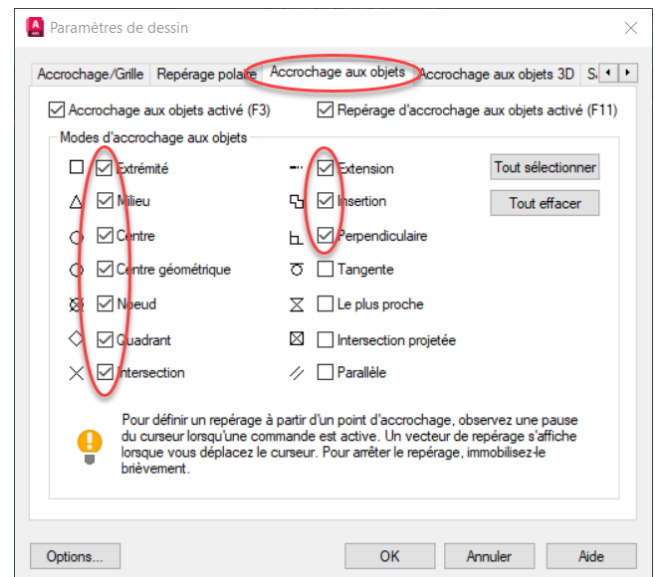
Paramètres de dessin

Accrochage/Grille | Repérage polaire | Accrochage aux objets | Accrochage aux objets 3D | S

Accrochage aux objets activé (F3)

Repérage d'accrochage aux objets activé (F11)

Modes d'accrochage aux objets

Extrémité
Milieu
Centre
Centre géométrique
Noeud
Quadrant
Intersection

Extension
Insertion
Perpendiculaire
Tangente
Le plus proche
Intersection projetée
Parallèle

Tout sélectionner

Tout effacer

Pour définir un repérage à partir d'un point d'accrochage, observez une pause du curseur lorsqu'une commande est active. Un vecteur de repérage s'affiche lorsque vous déplacez le curseur. Pour arrêter le repérage, immobilisez-le brièvement.

Options...

OK

Annuler

Aide